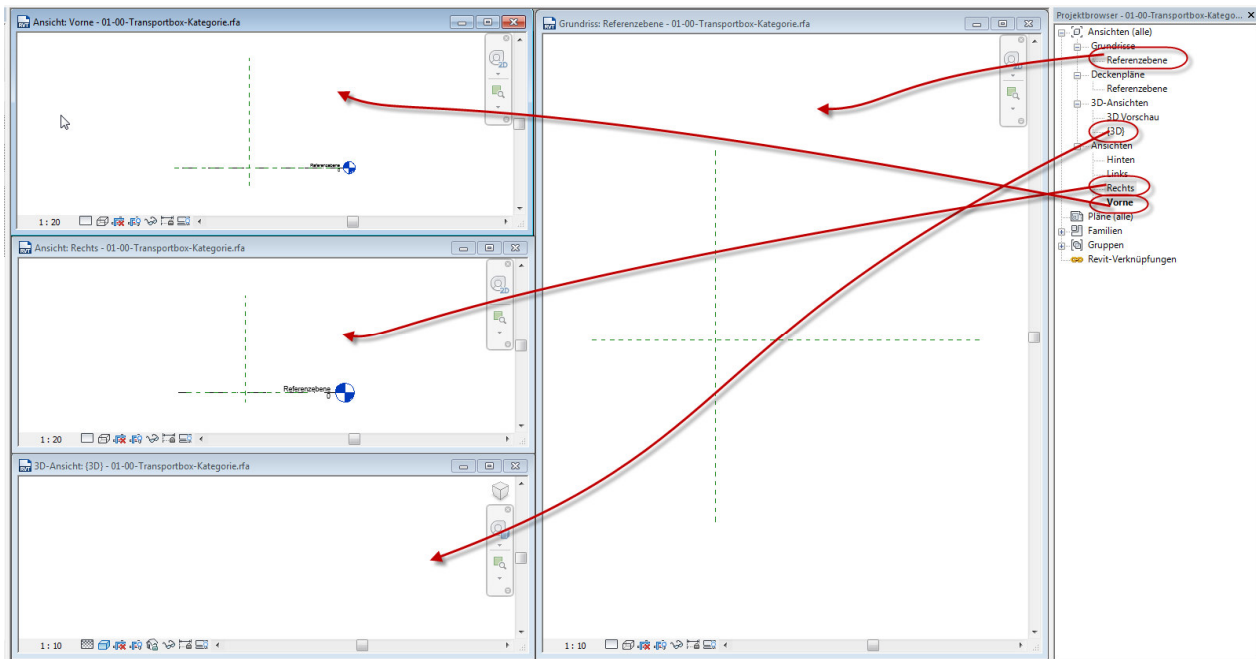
Ansicht: Vorne - 01-00-Transportbox-Kategorie.rfa

Referenzebene
0

1 : 20

Ansicht: Rechts - 01-00-Transportbox-Kategorie.rfa

Referenzebene
0

1 : 20

3D-Ansicht: {3D} - 01-00-Transportbox-Kategorie.rfa

1 : 10

Grundriss: Referenzebene - 01-00-Transportbox-Kategorie.rfa

1 : 10

Projektbrowser - 01-00-Transportbox-Katego...

Ansichten (alle)
Grundrisse
Referenzebene
Deckenpläne
Referenzebene
3D-Ansichten
3D Vorschau
{3D}
Ansichten
Hinten
Links
Rechts
Vorne
Pläne (alle)
Familien
Gruppen
Revit-Verknüpfungen